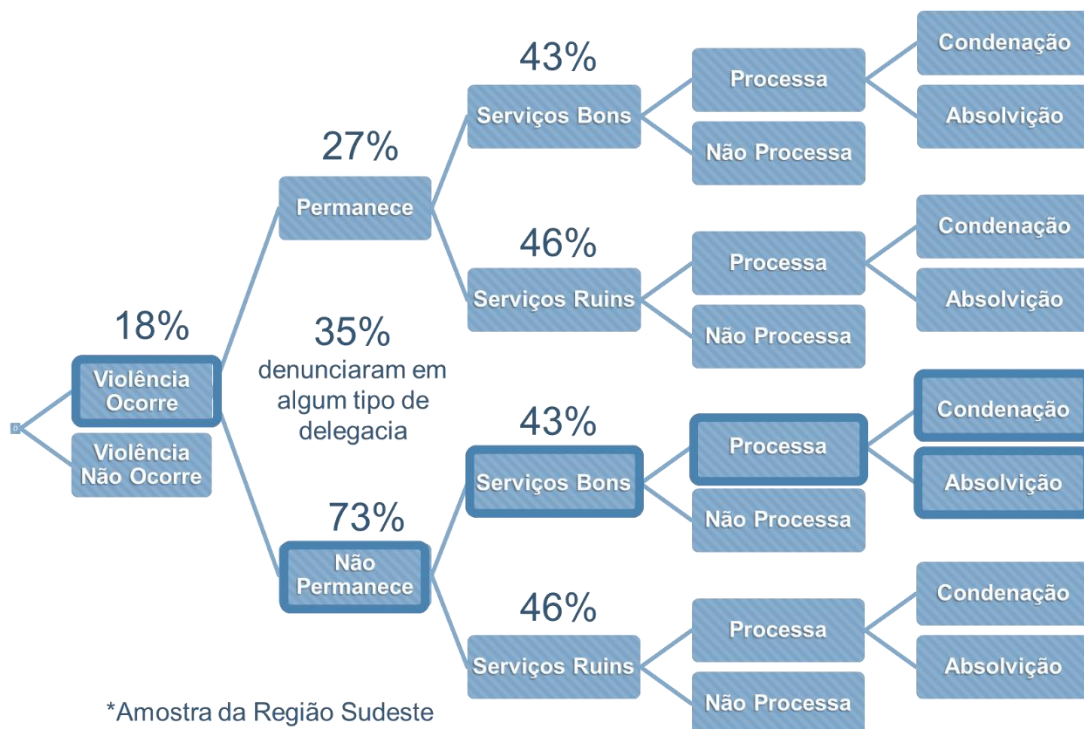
18%

Violência Ocorre

Violência Não Ocorre

27%

Permanece

35%
denunciaram em algum tipo de delegacia

73%

Não Permanece

43%

Serviços Bons

Processa

Condenação

Absolvição

Não Processa

46%

Serviços Ruins

Processa

Condenação

Absolvição

Não Processa

43%

Serviços Bons

Processa

Condenação

Absolvição

Não Processa

46%

Serviços Ruins

Processa

Condenação

Absolvição

Não Processa

*Amostra da Região Sudeste